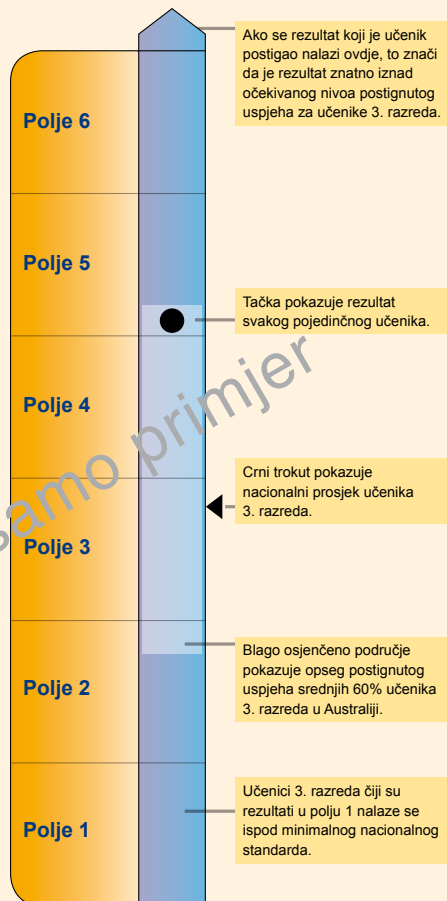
Ako se rezultat koji je učenik postigao nalazi ovdje, to znači da je rezultat znatno iznad očekivanog nivoa postignutog uspjeha za učenike 3. razreda.

Polje 6

Polje 5

Tačka pokazuje rezultat svakog pojedinčnog učenika.

Polje 4

samo primjer

Crni trokut pokazuje nacionalni prosjek učenika 3. razreda.

Polje 3

Blago osjenčeno područje pokazuje opseg postignutog uspjeha srednjih 60% učenika 3. razreda u Australiji.

Polje 2

Učenici 3. razreda čiji su rezultati u polju 1 nalaze se ispod minimalnog nacionalnog standarda.

Polje 1